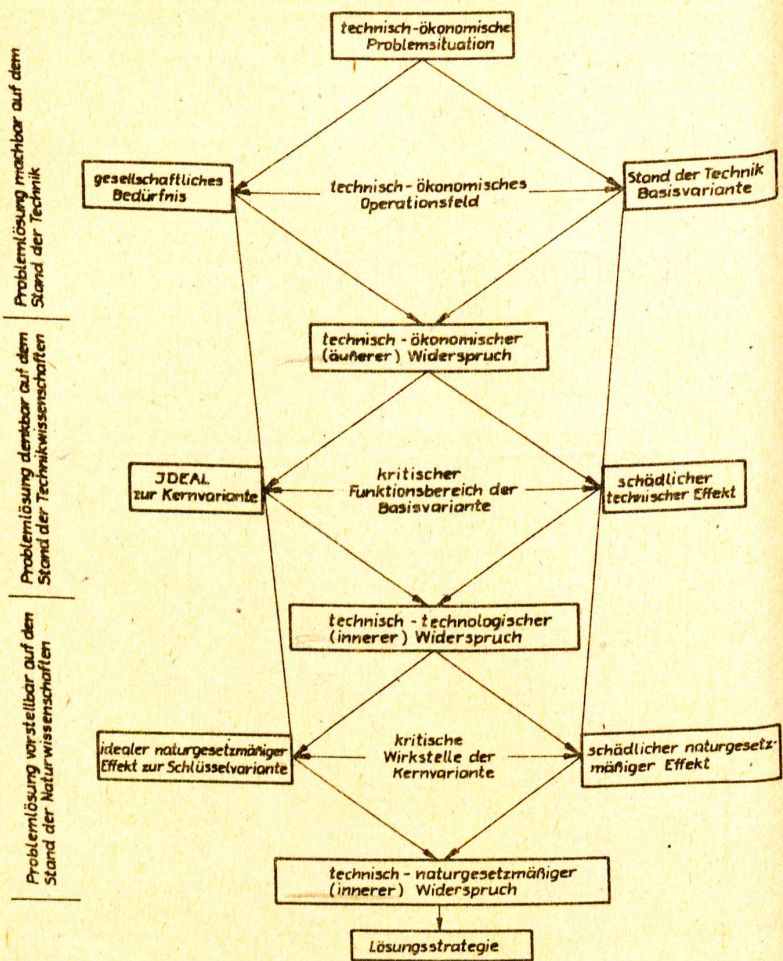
Problemlösung machbar auf dem Stand der Technik

Problemlösung denkbar auf dem Stand der Technikwissenschaften

Problemlösung vorstellbar auf dem Stand der Naturwissenschaften

technisch-ökonomische Problemsituation

gesellschaftliches Bedürfnis

technisch-ökonomisches Operationsfeld

Stand der Technik Basisvariante

technisch-ökonomischer (äußerer) Widerspruch

JDEAL zur Kernvariante

kritischer Funktionsbereich der Basisvariante

schädlicher technischer Effekt

technisch-technologischer (innerer) Widerspruch

idealer naturgesetzmäßiger Effekt zur Schlüsselvariante

kritische Wirkstelle der Kernvariante

schädlicher naturgesetzmäßiger Effekt

technisch-naturgesetzmäßiger (innerer) Widerspruch

Lösungsstrategie